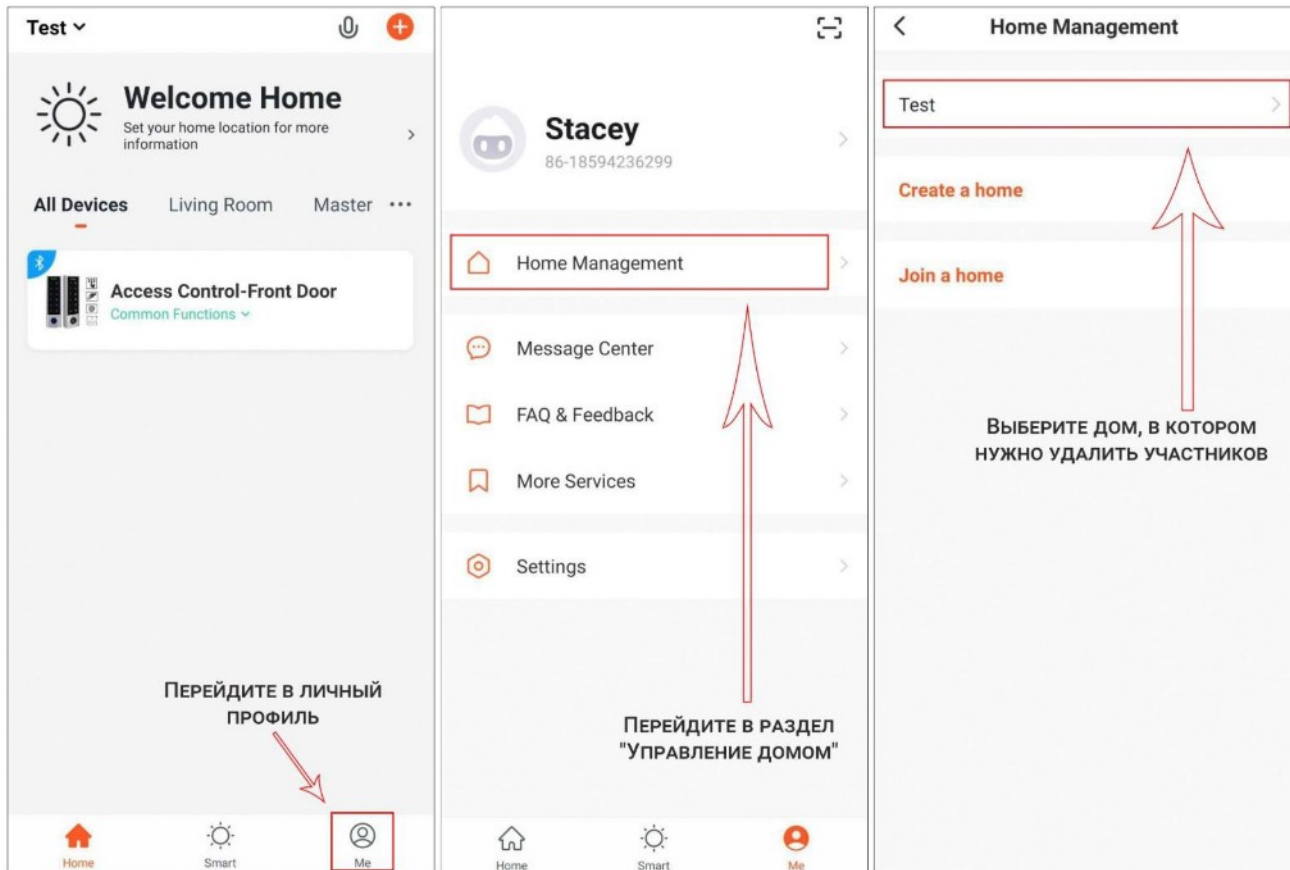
Test

Welcome Home
Set your home location for more information

All Devices Living Room Master ···

Access Control-Front Door
Common Functions

Перейдите в личный профиль

Home Smart Me

Stacey
86-18594236299

Home Management

Message Center

FAQ & Feedback

More Services

Settings

Перейдите в раздел "Управление домом"

Home Smart Me

Home Management

Test

Create a home

Join a home

Выберите дом, в котором нужно удалить участников